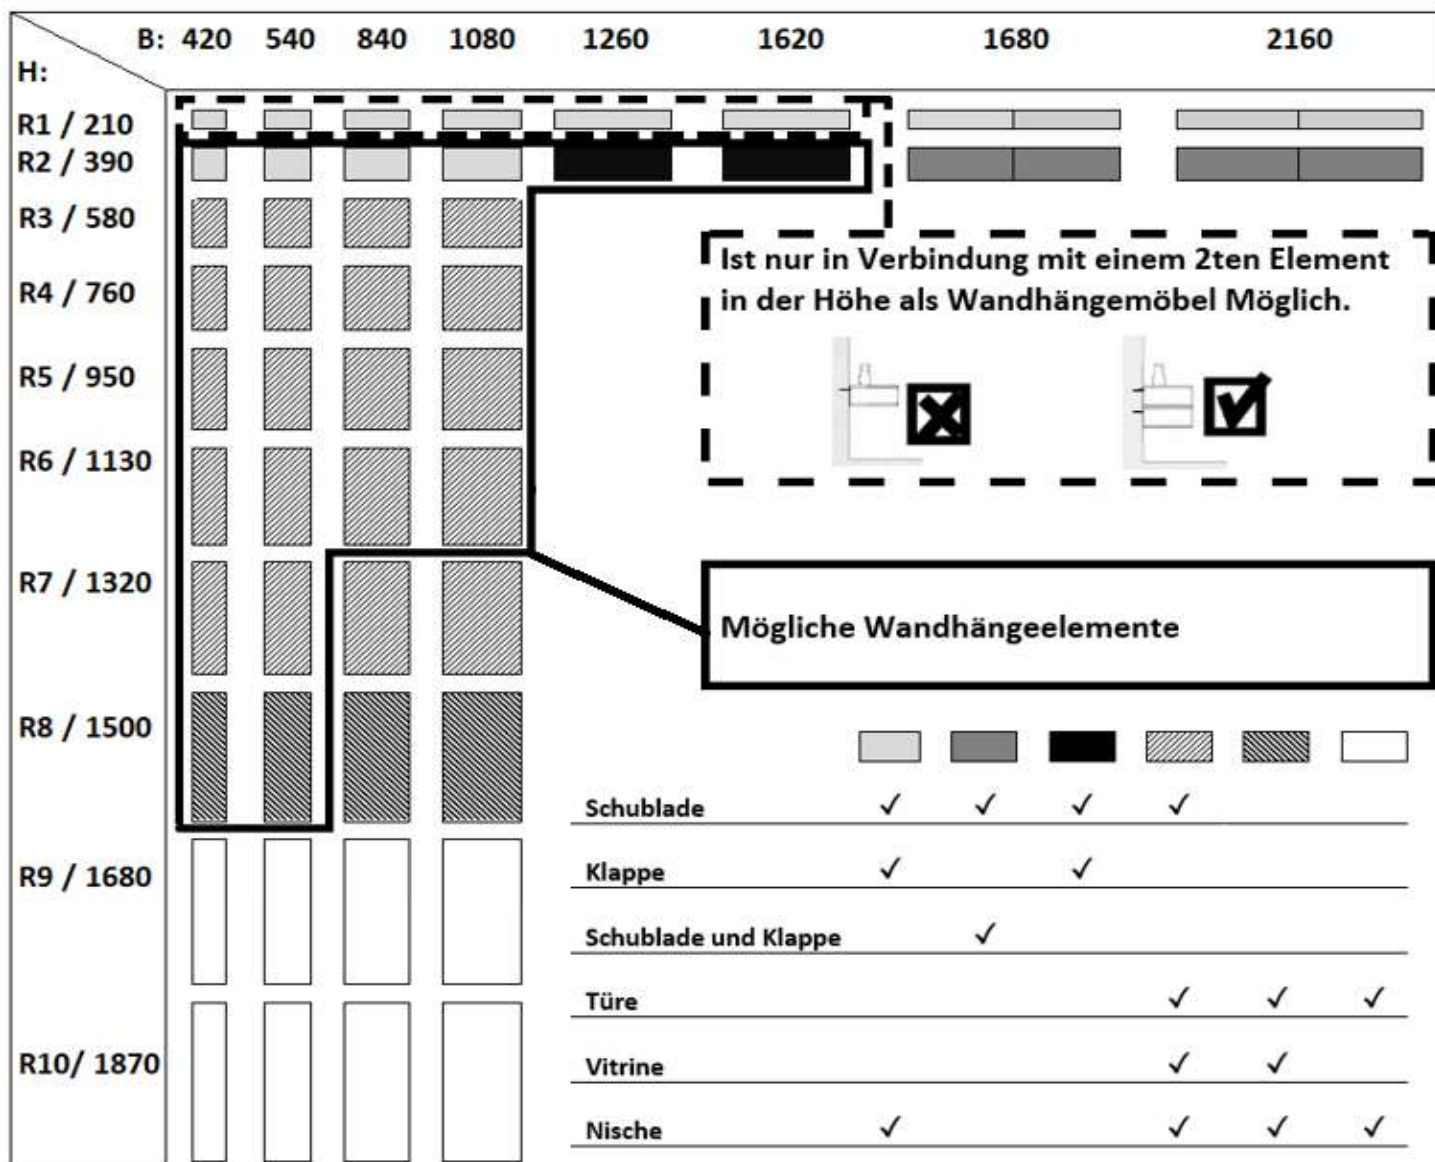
B: 420 540 840 1080 1260 1620 1680 2160

H:

R1 / 210

R2 / 390

R3 / 580

R4 / 760

R5 / 950

R6 / 1130

R7 / 1320

R8 / 1500

R9 / 1680

R10/ 1870

Ist nur in Verbindung mit einem 2ten Element in der Höhe als Wandhängemöbel Möglich.

Mögliche Wandhängeelemente

| | | | | | | |
|---|---|---|---|---|---|---|
| Schublade | ✓ | ✓ | ✓ | ✓ | | |
| Klappe | ✓ | | ✓ | | | |
| Schublade und Klappe | | ✓ | | | | |
| Türe | | | | ✓ | ✓ | ✓ |
| Vitrine | | | | ✓ | ✓ | |
| Nische | ✓ | | | ✓ | ✓ | ✓ |